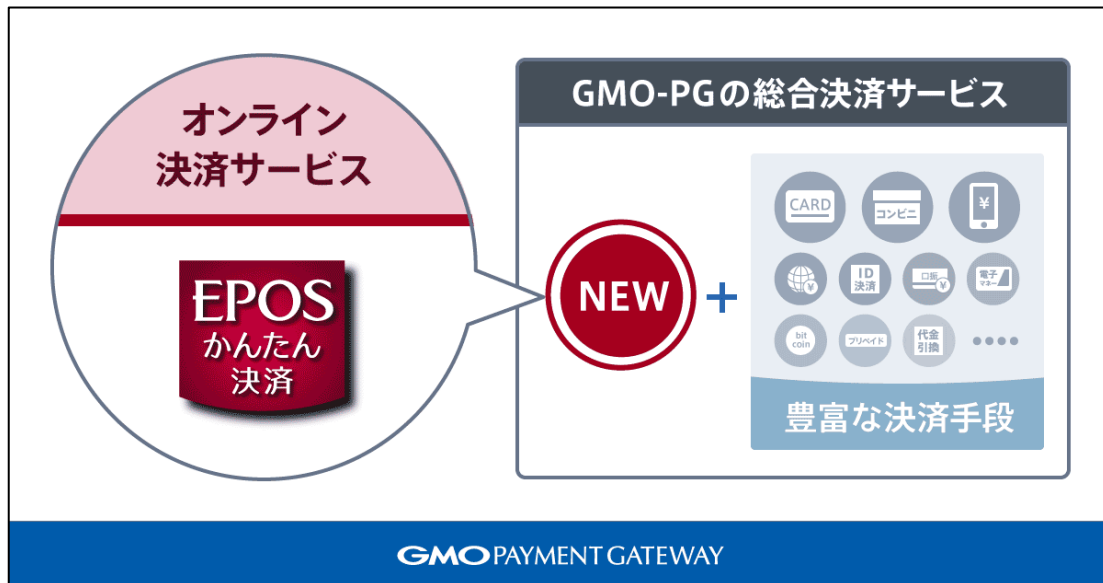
オンライン
決済サービス

EPOS
かんたん
決済

GMO-PGの総合決済サービス

NEW

+

CARD

コンビニ

¥

¥

ID
決済

口振

¥

電子
マネー

bit
coin

プリペイド

代金
引換

●●●●

豊富な決済手段

GMO PAYMENT GATEWAY